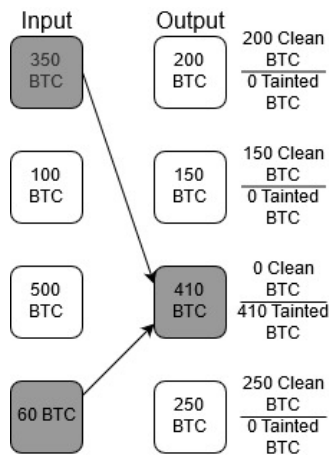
Input

Output

350 BTC

200 BTC

$\frac{\text{200 Clean BTC}}{\text{0 Tainted BTC}}$

100 BTC

150 BTC

$\frac{\text{150 Clean BTC}}{\text{0 Tainted BTC}}$

500 BTC

410 BTC

$\frac{\text{0 Clean BTC}}{\text{410 Tainted BTC}}$

60 BTC

250 BTC

$\frac{\text{250 Clean BTC}}{\text{0 Tainted BTC}}$